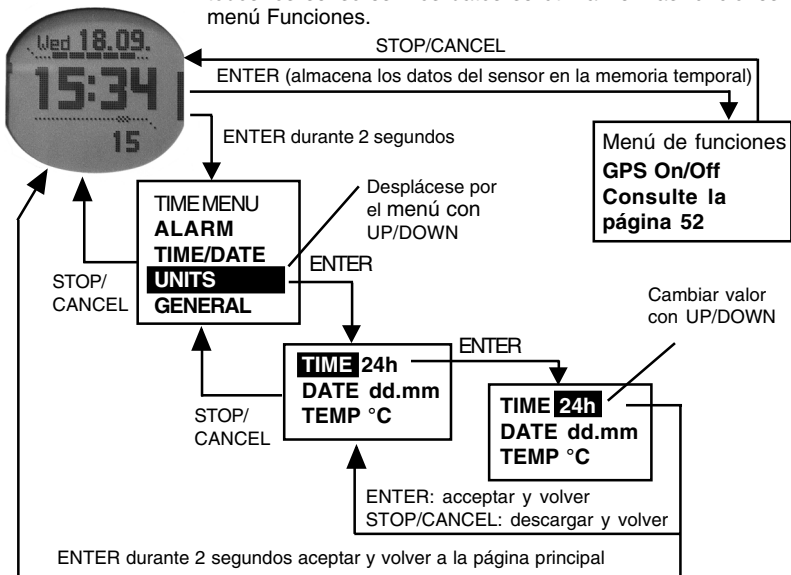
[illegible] menú Funciones.

Wed 18.09.
15:34
15

STOP/CANCEL

ENTER (almacena los datos del sensor en la memoria temporal)

Menú de funciones
GPS On/Off
Consulte la página 52

ENTER durante 2 segundos

Desplácese por el menú con UP/DOWN

TIME MENU
ALARM
TIME/DATE
UNITS
GENERAL

STOP/ CANCEL

ENTER

Cambiar valor con UP/DOWN

TIME 24h
DATE dd.mm
TEMP °C

ENTER

STOP/ CANCEL

TIME 24h
DATE dd.mm
TEMP °C

ENTER: acceptar y volver
STOP/CANCEL: descargar y volver

ENTER durante 2 segundos aceptar y volver a la página principal